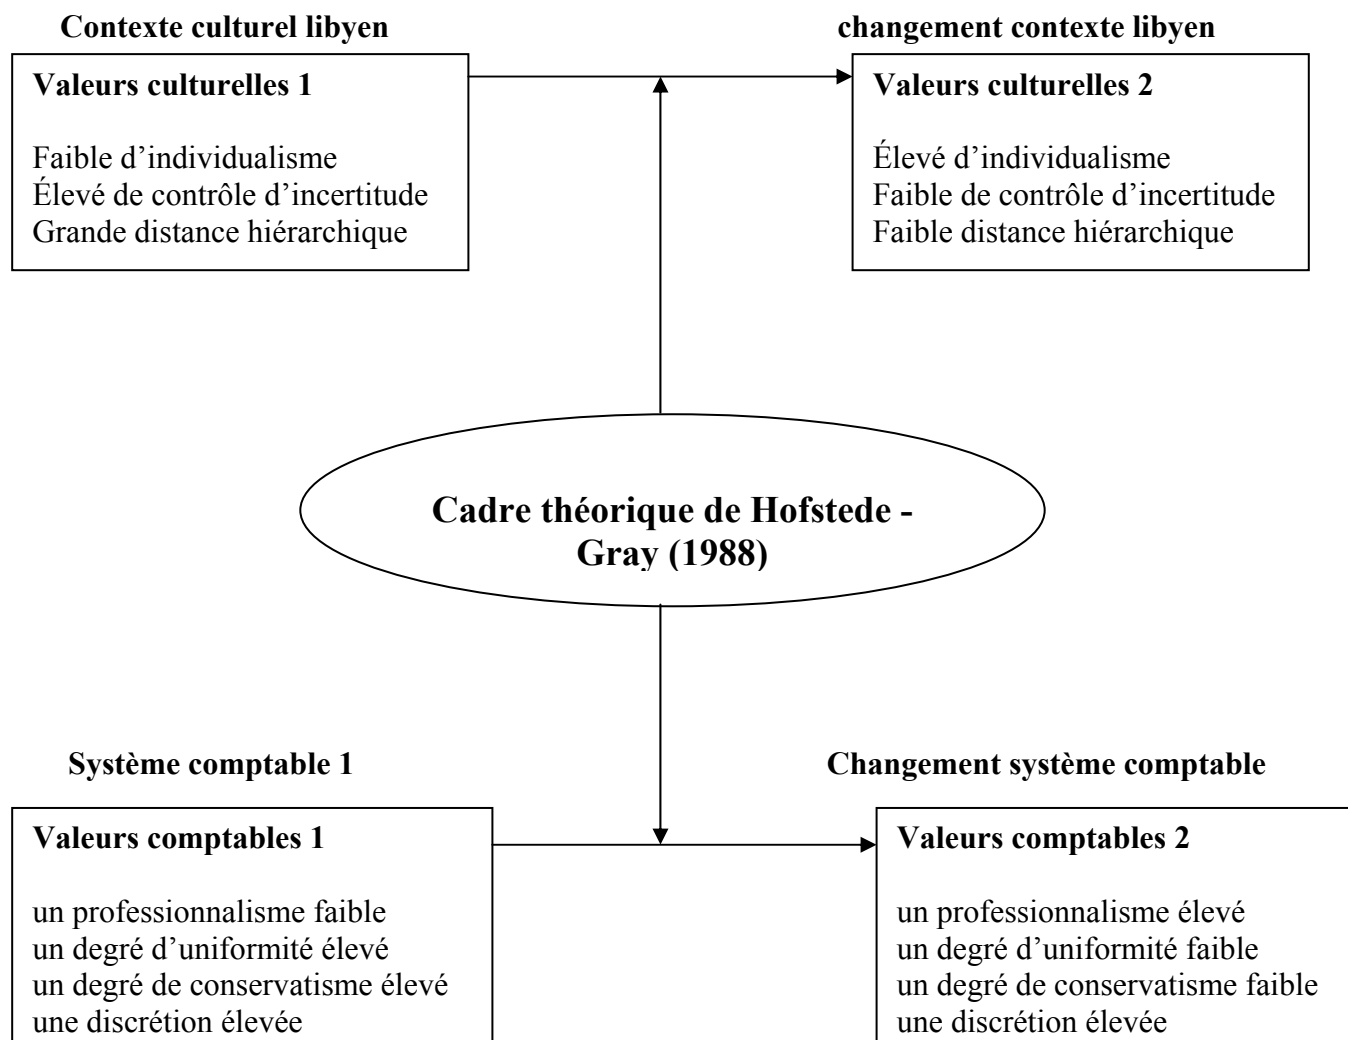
Contexte culturel libyen

Valeurs culturelles 1

Faible d'individualisme
Élevé de contrôle d'incertitude
Grande distance hiérarchique

changement contexte libyen

Valeurs culturelles 2

Élevé d'individualisme
Faible de contrôle d'incertitude
Faible distance hiérarchique

Cadre théorique de Hofstede - Gray (1988)

Système comptable 1

Valeurs comptables 1

un professionnalisme faible
un degré d'uniformité élevé
un degré de conservatisme élevé
une discrétion élevée

Changement système comptable

Valeurs comptables 2

un professionnalisme élevé
un degré d'uniformité faible
un degré de conservatisme faible
une discrétion élevée